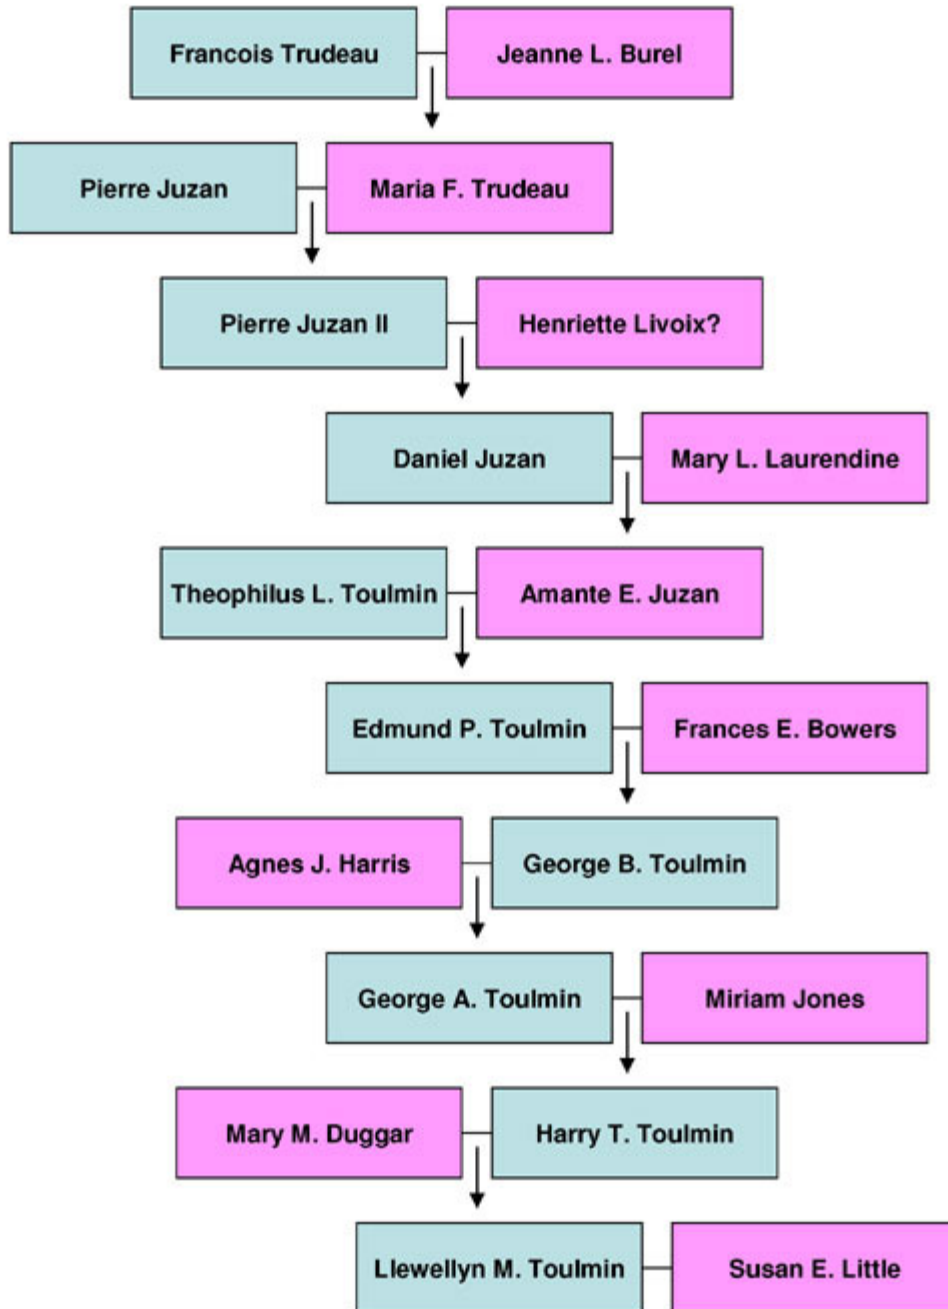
Francois Trudeau
Jeanne L. Burel

Pierre Juzan
Maria F. Trudeau

Pierre Juzan II
Henriette Livoix?

Daniel Juzan
Mary L. Laurendine

Theophilus L. Toulmin
Amante E. Juzan

Edmund P. Toulmin
Frances E. Bowers

Agnes J. Harris
George B. Toulmin

George A. Toulmin
Miriam Jones

Mary M. Duggar
Harry T. Toulmin

Llewellyn M. Toulmin
Susan E. Little